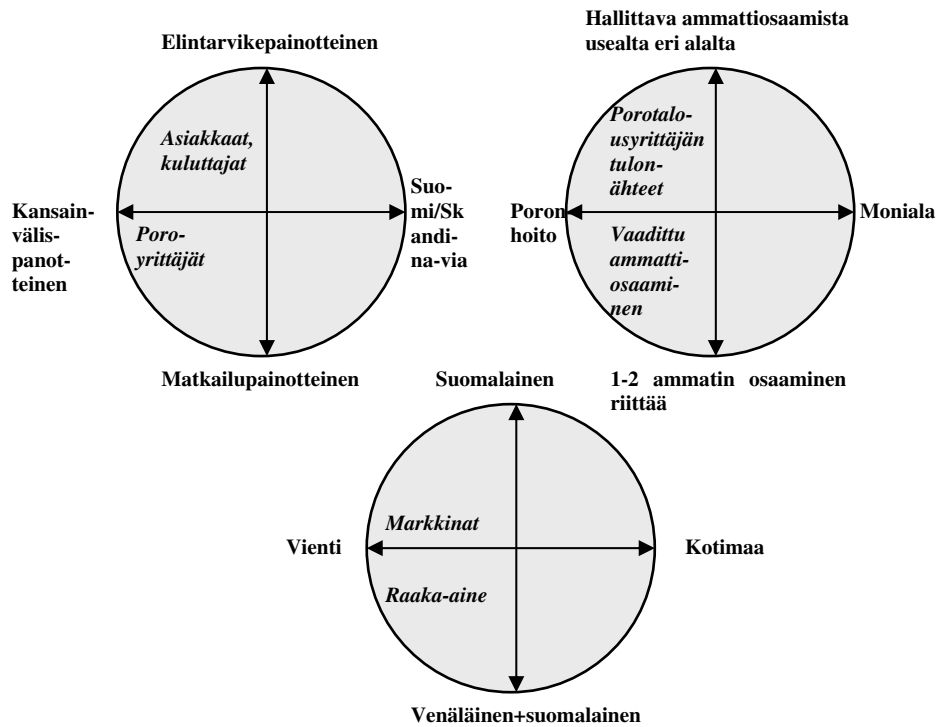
Elintarvikepainotteinen

Asiakkaat, kuluttajat

Kansainvälispanotteinen

Poroyrittäjät

Suomi/Skandinavia

Matkailupainotteinen

Hallittava ammattiosaamista usealta eri alalta

Porotalousyrittäjän tulonähteet

Poronhoito

Vaadittu ammattiosaaminen

Moniala

1-2 ammatin osaaminen riittää

Suomalainen

Markkinat

Vienti

Raaka-aine

Kotimaa

Venäläinen+suomalainen